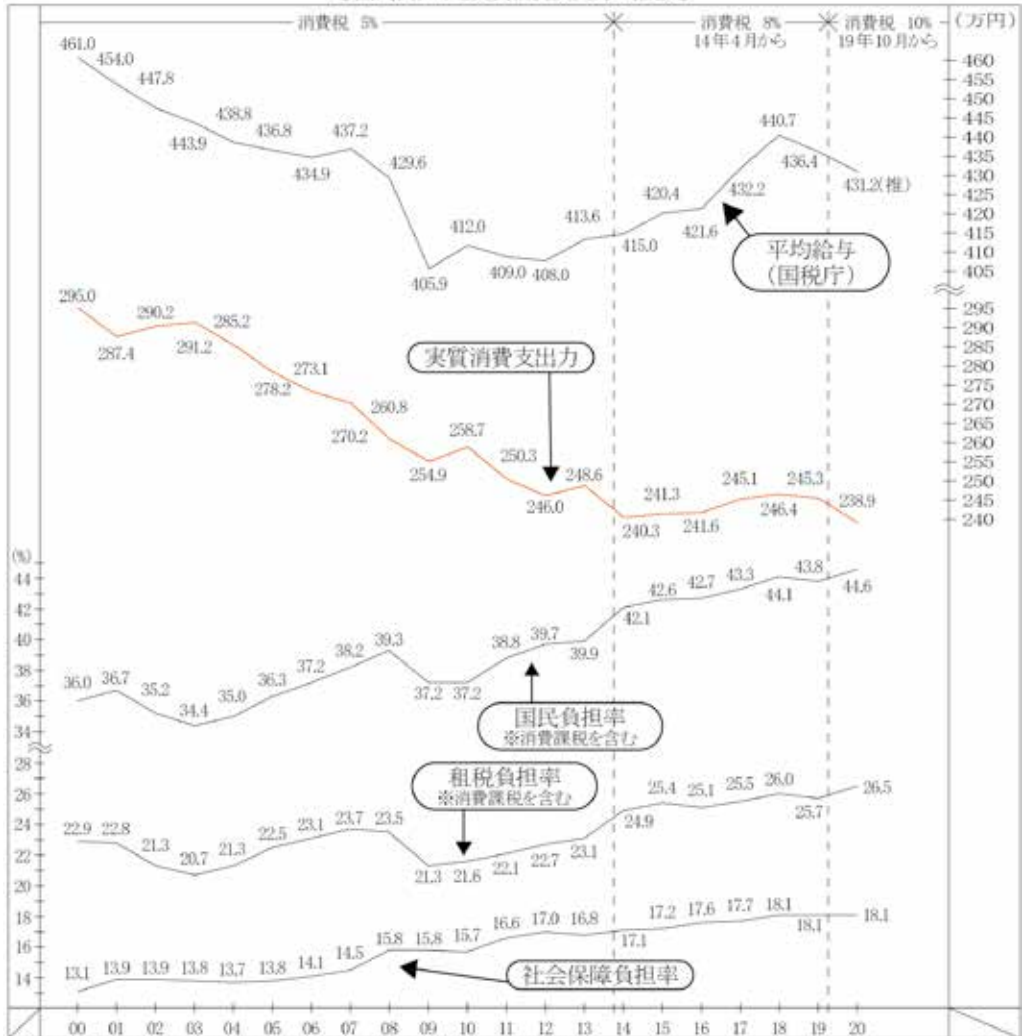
消費税 5%
消費税 8%
14年4月から
消費税 10%
19年10月から
(万円)

460
455
450
445
440
435
430
425
420
415
410
405
295
290
285
280
275
270
265
260
255
250
245
240

461.0
454.0
447.8
443.9
438.8
436.8
434.9
437.2
429.6
405.9
412.0
409.0
408.0
413.6
415.0
420.4
421.6
432.2
440.7
436.4
431.2(推)

平均給与
(国税庁)

295.0
287.4
290.2
291.2
285.2
278.2
273.1
270.2
260.8
254.9
258.7
250.3
246.0
248.6
240.3
241.3
241.6
245.1
246.4
245.3
238.9

実質消費支出力

(%)
44
42
40
38
36
34
28
26
24
22
20
18
16
14

36.0
36.7
35.2
34.4
35.0
36.3
37.2
38.2
39.3
37.2
37.2
38.8
39.7
39.9
42.1
42.6
42.7
43.3
44.1
43.8
44.6

国民負担率
※消費課税を含む

租税負担率
※消費課税を含む

22.9
22.8
21.3
20.7
21.3
22.5
23.1
23.7
23.5
21.3
21.6
22.1
22.7
23.1
24.9
25.4
25.1
25.5
26.0
25.7
26.5

13.1
13.9
13.9
13.8
13.7
13.8
14.1
14.5
15.8
15.8
15.7
16.6
17.0
16.8
17.1
17.2
17.6
17.7
18.1
18.1
18.1

社会保障負担率

00 01 02 03 04 05 06 07 08 09 10 11 12 13 14 15 16 17 18 19 20